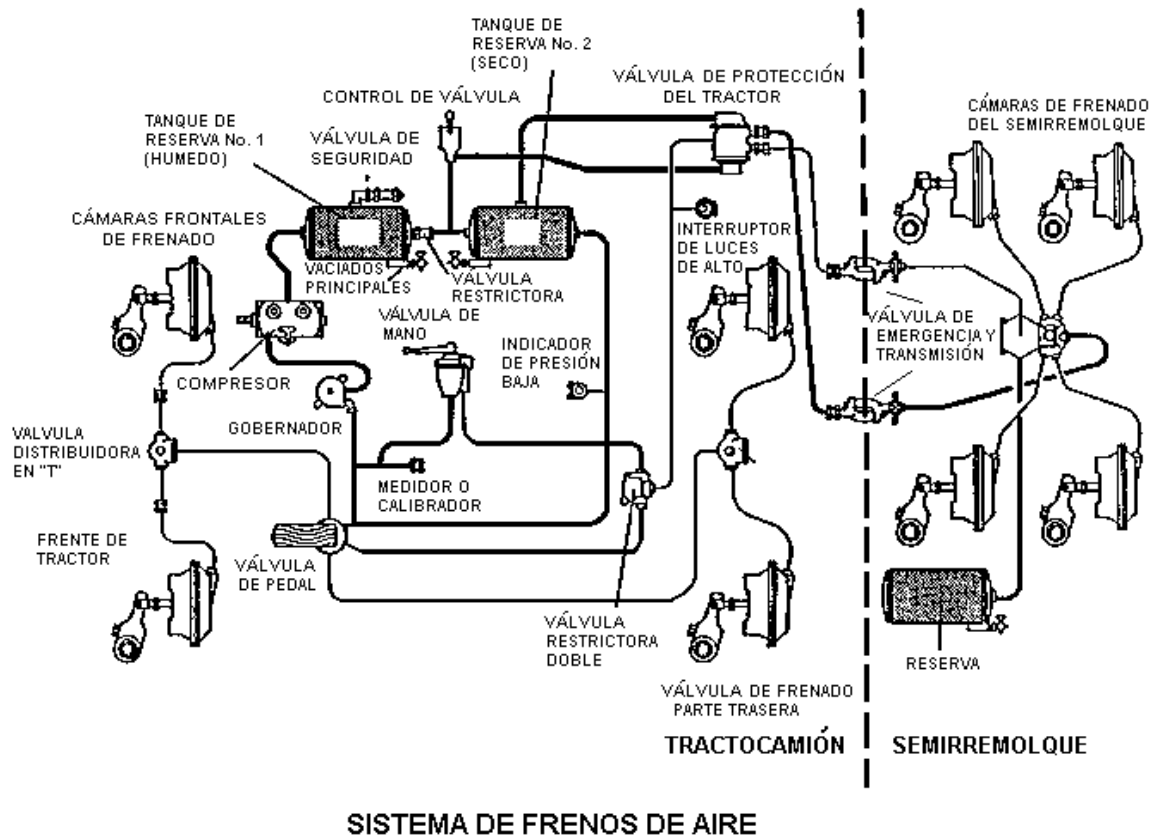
TANQUE DE RESERVA No. 2 (SECO)

VÁLVULA DE PROTECCIÓN DEL TRACTOR

CONTROL DE VÁLVULA

TANQUE DE RESERVA No. 1 (HUMEDO)

VÁLVULA DE SEGURIDAD

CÁMARAS DE FRENADO DEL SEMIRREMOLQUE

CÁMARAS FRONTALES DE FRENADO

INTERRUPTOR DE LUCES DE ALTO

VACIADOS PRINCIPALES

VÁLVULA RESTRICTORA

VÁLVULA DE MANO

VÁLVULA DE EMERGENCIA Y TRANSMISIÓN

INDICADOR DE PRESIÓN BAJA

COMPRESOR

VALVULA DISTRIBUIDORA EN "T"

GOBERNADOR

MEDIDOR O CALIBRADOR

FRENTE DE TRACTOR

VÁLVULA DE PEDAL

VÁLVULA RESTRICTORA DOBLE

RESERVA

VÁLVULA DE FRENADO PARTE TRASERA

TRACTOCAMIÓN

SEMIRREMOLQUE

SISTEMA DE FRENOS DE AIRE